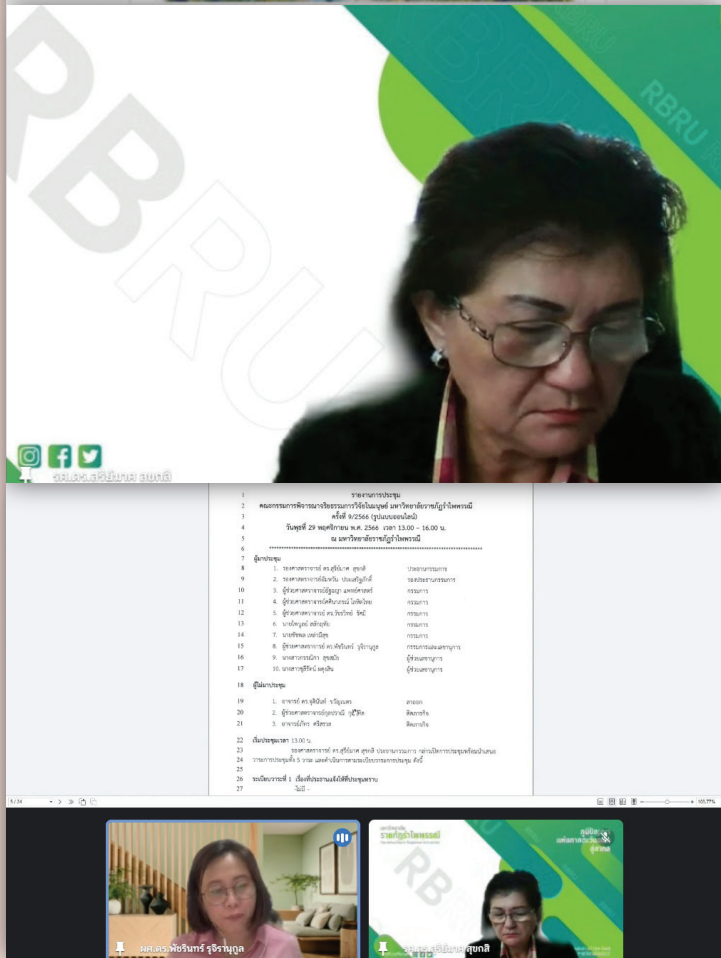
RBRU

RBRU

รศ.ดร.สุวิมาศ สุขกสิ

1 รายงานการประชุม
2 คณะกรรมการพิจารณาจริยธรรมการวิจัยในมนุษย์ มหาวิทยาลัยราชภัฏรำไพพรรณี
3 ครั้งที่ 9/2566 (รูปแบบออนไลน์)
4 วันพุธที่ 29 พฤศจิกายน พ.ศ. 2566 เวลา 13.00 – 16.00 น.
5 ณ มหาวิทยาลัยราชภัฏรำไพพรรณี
6 ****************************************
7 ผู้มาประชุม
8 1. รองศาสตราจารย์ ดร.สุวิมาศ สุขกสิ ประธานกรรมการ
9 2. รองศาสตราจารย์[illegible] รองประธานกรรมการ
10 3. ผู้ช่วยศาสตราจารย์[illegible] กรรมการ
11 4. ผู้ช่วยศาสตราจารย์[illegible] กรรมการ
12 5. ผู้ช่วยศาสตราจารย์ ดร.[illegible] กรรมการ
13 6. นาย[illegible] กรรมการ
14 7. นาย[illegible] กรรมการ
15 8. ผู้ช่วยศาสตราจารย์ ดร.พัชรินทร์ รุจิรานุกูล กรรมการและเลขานุการ
16 9. นางสาว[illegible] ผู้ช่วยเลขานุการ
17 10. นางสาว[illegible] ผู้ช่วยเลขานุการ
18 ผู้ไม่มาประชุม
19 1. อาจารย์ ดร.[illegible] ลาออก
20 2. ผู้ช่วยศาสตราจารย์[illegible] ติดภารกิจ
21 3. อาจารย์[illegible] ติดภารกิจ
22 เริ่มประชุมเวลา 13.00 น.
23 รองศาสตราจารย์ ดร.สุวิมาศ สุขกสิ ประธานกรรมการ กล่าวเปิดการประชุมพร้อมนำเสนอ
24 วาระการประชุมทั้ง 5 วาระ และดำเนินการตามระเบียบวาระการประชุม ดังนี้
25
26 ระเบียบวาระที่ 1 เรื่องที่ประธานแจ้งให้ที่ประชุมทราบ
27 - ไม่มี -

1 / 34

ผศ.ดร.พัชรินทร์ รุจิรานุกูล

ราชภัฏรำไพพรรณี

RB

รศ.ดร.สุวิมาศ สุขกสิ